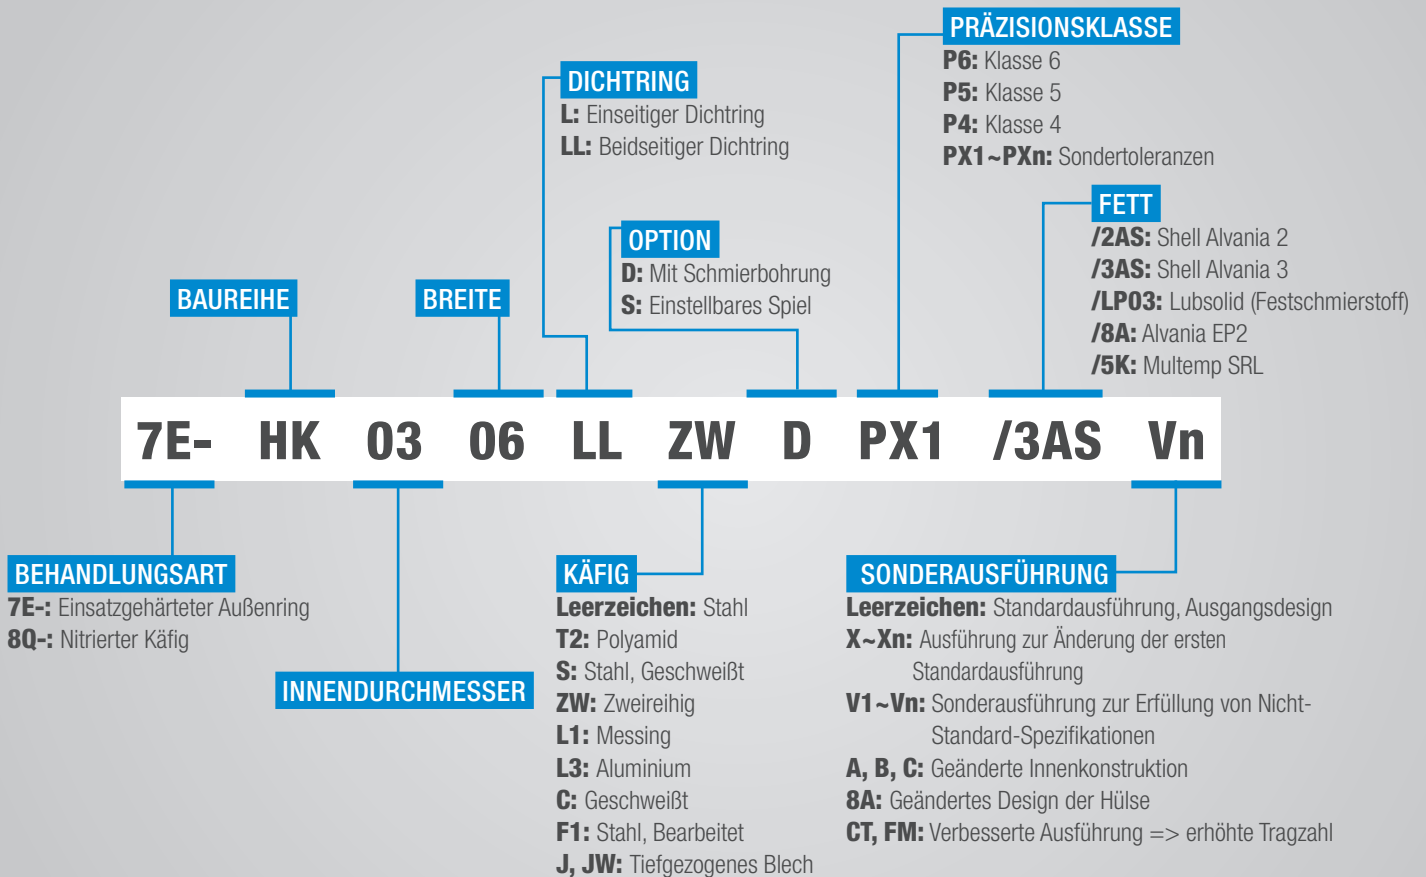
PRÄZISIONSKLASSE
P6: Klasse 6
P5: Klasse 5
P4: Klasse 4
PX1~PXn: Sondertoleranzen

DICHTRING
L: Einseitiger Dichtring
LL: Beidseitiger Dichtring

FETT
/2AS: Shell Alvania 2
/3AS: Shell Alvania 3
/LP03: Lubsolid (Festschmierstoff)
/8A: Alvania EP2
/5K: Multemp SRL

OPTION
D: Mit Schmierbohrung
S: Einstellbares Spiel

BAUREIHE

BREITE

7E- HK 03 06 LL ZW D PX1 /3AS Vn

BEHANDLUNGSART
7E-: Einsatzgehärteter Außenring
8Q-: Nitrierter Käfig

INNENDURCHMESSER

KÄFIG
Leerzeichen: Stahl
T2: Polyamid
S: Stahl, Geschweißt
ZW: Zweireihig
L1: Messing
L3: Aluminium
C: Geschweißt
F1: Stahl, Bearbeitet
J, JW: Tiefgezogenes Blech

SONDERAUSFÜHRUNG
Leerzeichen: Standardausführung, Ausgangsdesign
X~Xn: Ausführung zur Änderung der ersten Standardausführung
V1~Vn: Sonderausführung zur Erfüllung von Nicht-Standard-Spezifikationen
A, B, C: Geänderte Innenkonstruktion
8A: Geändertes Design der Hülse
CT, FM: Verbesserte Ausführung => erhöhte Tragzahl